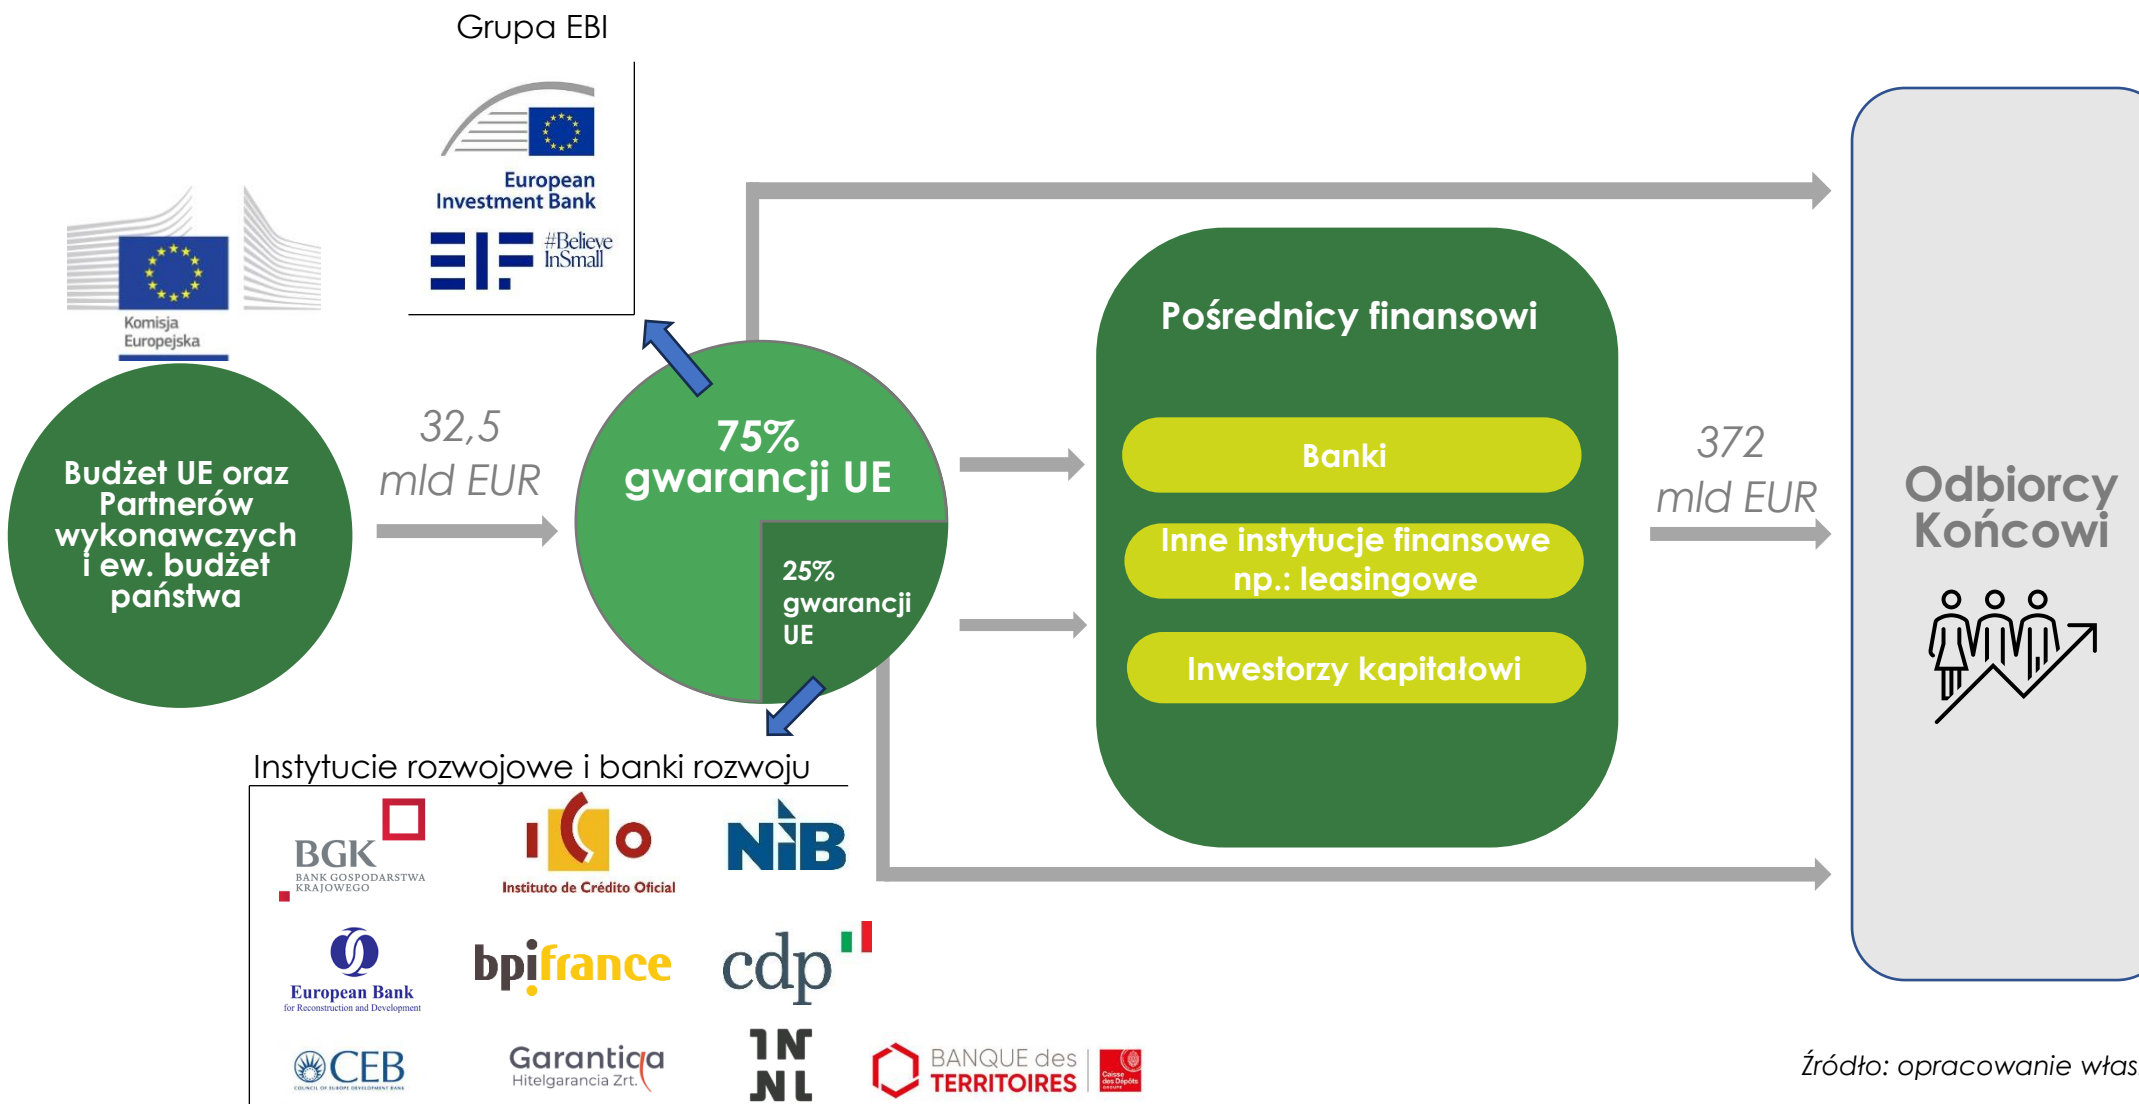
Grupa EBI

European Investment Bank

#Believe InSmall

Komisja Europejska

Budżet UE oraz Partnerów wykonawczych i ew. budżet państwa

32,5 mld EUR

75% gwarancji UE

25% gwarancji UE

Pośrednicy finansowi

Banki

Inne instytucje finansowe np.: leasingowe

Inwestorzy kapitałowi

372 mld EUR

Odbiorcy Końcowi

Instytucje rozwojowe i banki rozwoju

BGK BANK GOSPODARSTWA KRAJOWEGO

ICO Instituto de Crédito Oficial

NIB

European Bank for Reconstruction and Development

bpifrance

cdp

CEB COUNCIL OF EUROPE DEVELOPMENT BANK

Garantiqa Hitelgarancia Zrt.

INNL

BANQUE des TERRITOIRES

Caisse des Dépôts

Źródło: opracowanie włas